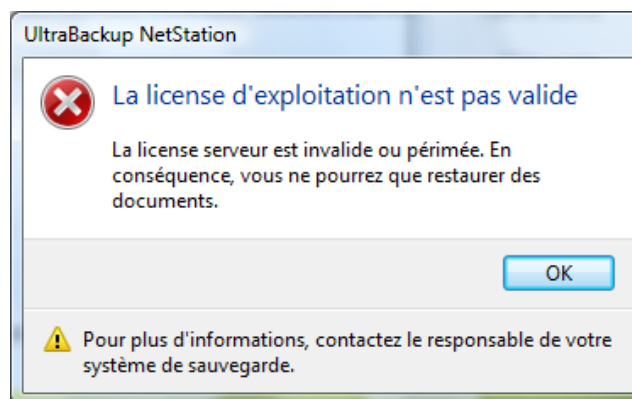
UltraBackup NetStation

La license d'exploitation n'est pas valide

La license serveur est invalide ou périmée. En conséquence, vous ne pourrez que restaurer des documents.

OK

Pour plus d'informations, contactez le responsable de votre système de sauvegarde.